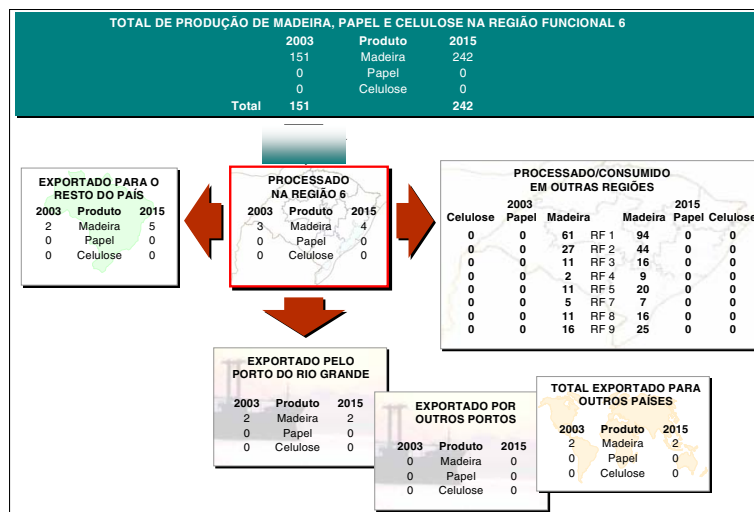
TOTAL DE PRODUÇÃO DE MADEIRA, PAPEL E CELULOSE NA REGIÃO FUNCIONAL 6

| | 2003 | Produto | 2015 |
|---|---|---|---|
| | 151 | Madeira | 242 |
| | 0 | Papel | 0 |
| | 0 | Celulose | 0 |
| Total | 151 | | 242 |

EXPORTADO PARA O RESTO DO PAÍS

| 2003 | Produto | 2015 |
|---|---|---|
| 2 | Madeira | 5 |
| 0 | Papel | 0 |
| 0 | Celulose | 0 |

PROCESSADO NA REGIÃO 6

| 2003 | Produto | 2015 |
|---|---|---|
| 3 | Madeira | 4 |
| 0 | Papel | 0 |
| 0 | Celulose | 0 |

PROCESSADO/CONSUMIDO EM OUTRAS REGIÕES

| Celulose | 2003 Papel | Madeira | | Madeira | 2015 Papel | Celulose |
|---|---|---|---|---|---|---|
| 0 | 0 | 61 | RF 1 | 94 | 0 | 0 |
| 0 | 0 | 27 | RF 2 | 44 | 0 | 0 |
| 0 | 0 | 11 | RF 3 | 16 | 0 | 0 |
| 0 | 0 | 2 | RF 4 | 9 | 0 | 0 |
| 0 | 0 | 11 | RF 5 | 20 | 0 | 0 |
| 0 | 0 | 5 | RF 7 | 7 | 0 | 0 |
| 0 | 0 | 11 | RF 8 | 16 | 0 | 0 |
| 0 | 0 | 16 | RF 9 | 25 | 0 | 0 |

EXPORTADO PELO PORTO DO RIO GRANDE

| 2003 | Produto | 2015 |
|---|---|---|
| 2 | Madeira | 2 |
| 0 | Papel | 0 |
| 0 | Celulose | 0 |

EXPORTADO POR OUTROS PORTOS

| 2003 | Produto | 2015 |
|---|---|---|
| 0 | Madeira | 0 |
| 0 | Papel | 0 |
| 0 | Celulose | 0 |

TOTAL EXPORTADO PARA OUTROS PAÍSES

| 2003 | Produto | 2015 |
|---|---|---|
| 2 | Madeira | 2 |
| 0 | Papel | 0 |
| 0 | Celulose | 0 |